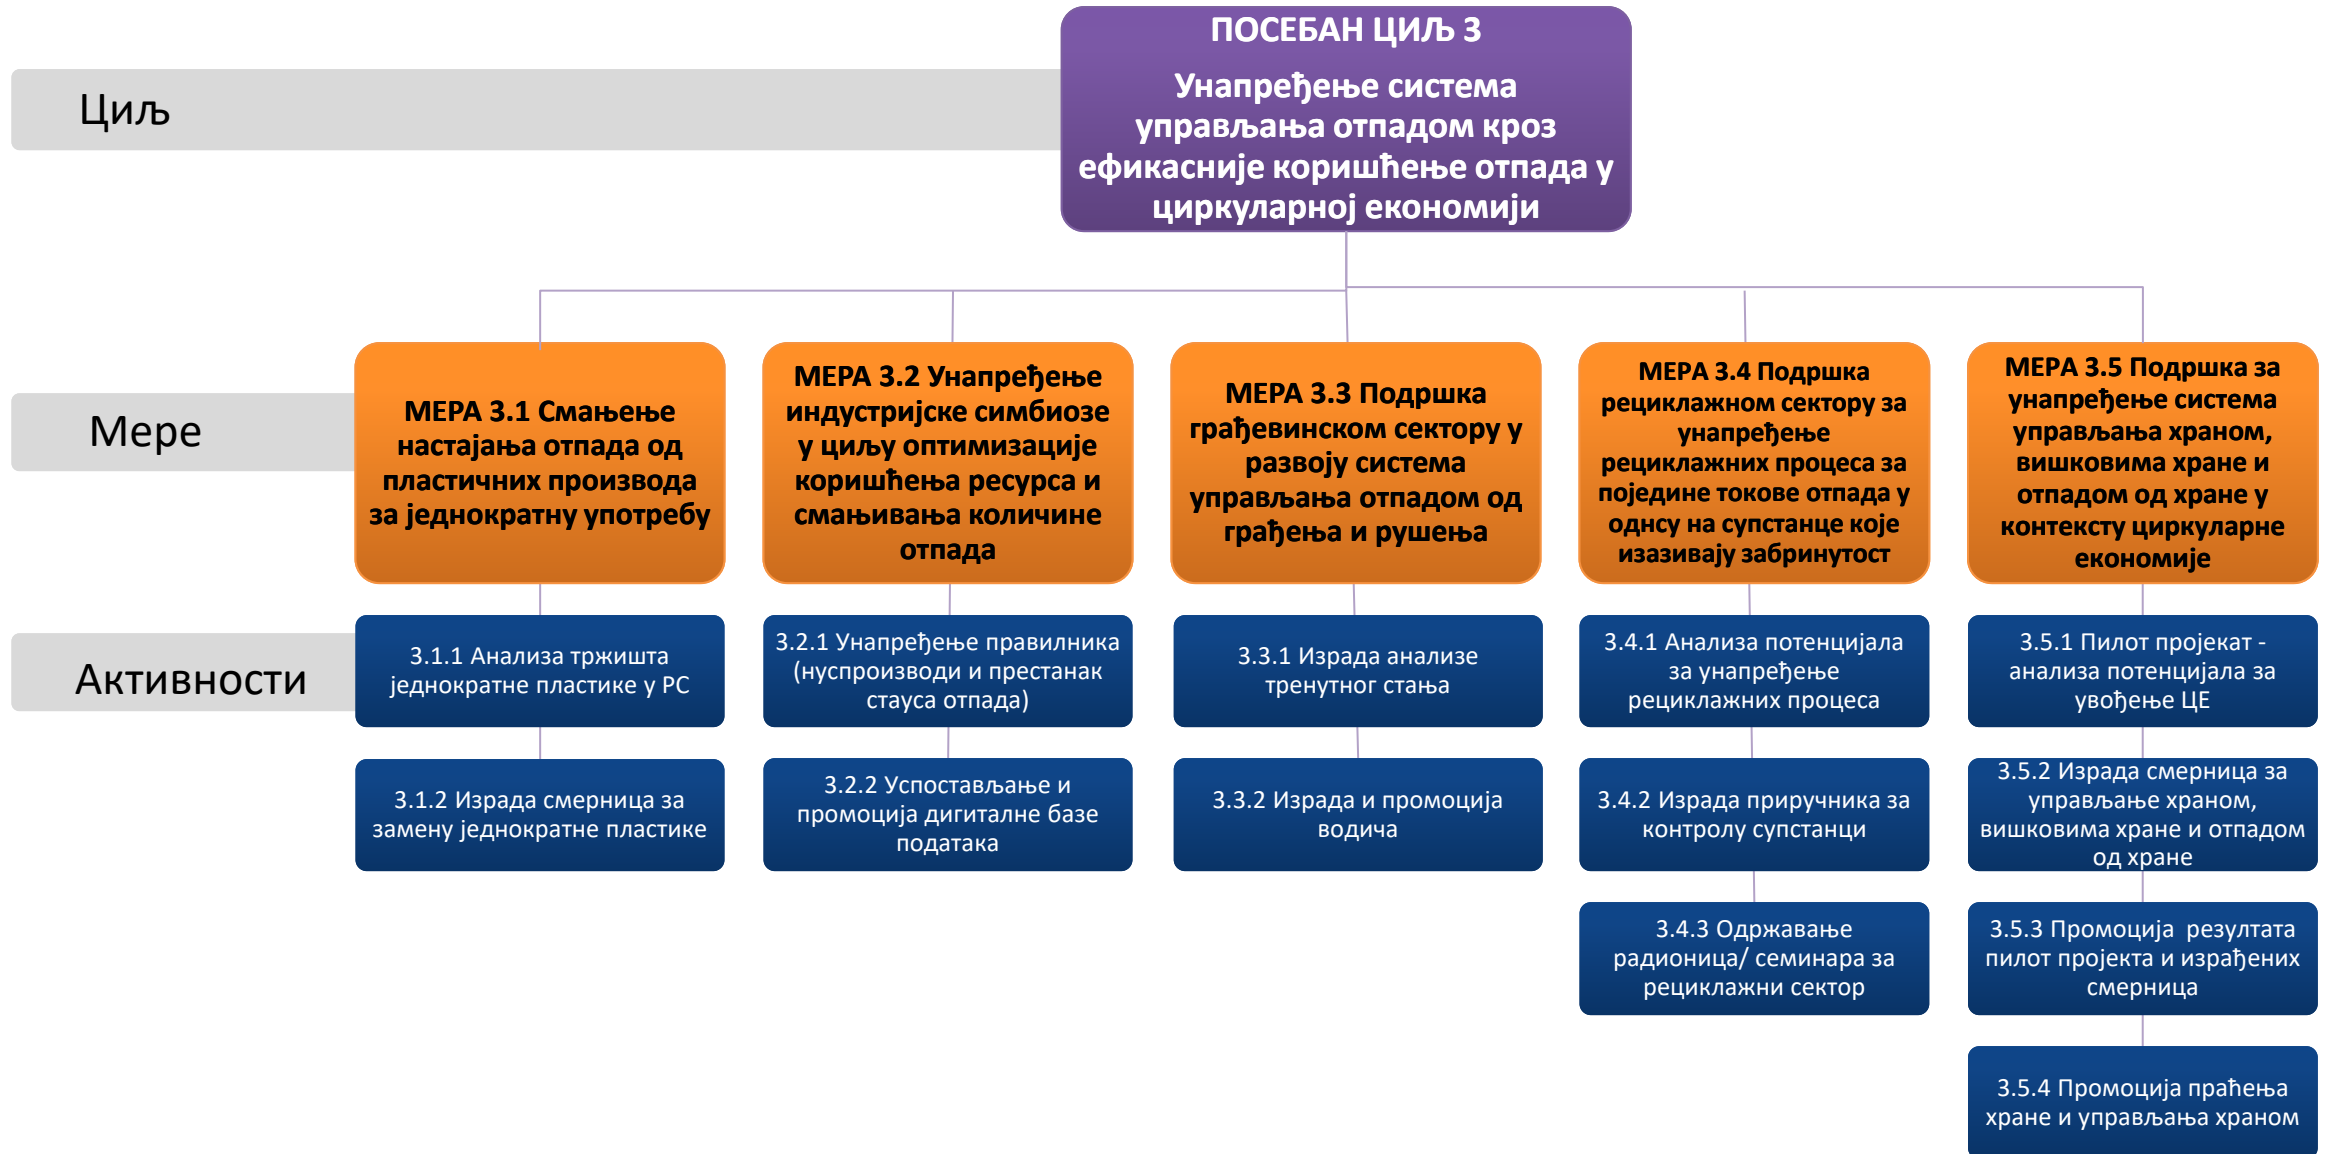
Циљ

ПОСЕБАН ЦИЉ 3
Унапређење система управљања отпадом кроз ефикасније коришћење отпада у циркуларној економији

Мере

МЕРА 3.1 Смањење настајања отпада од пластичних производа за једнократну употребу

МЕРА 3.2 Унапређење индустријске симбиозе у циљу оптимизације коришћења ресурса и смањивања количине отпада

МЕРА 3.3 Подршка грађевинском сектору у развоју система управљања отпадом од грађења и рушења

МЕРА 3.4 Подршка рециклажном сектору за унапређење рециклажних процеса за поједине токове отпада у односу на супстанце које изазивају забринутост

МЕРА 3.5 Подршка за унапређење система управљања храном, вишковима хране и отпадом од хране у контексту циркуларне економије

Активности

3.1.1 Анализа тржишта једнократне пластике у РС

3.1.2 Израда смерница за замену једнократне пластике

3.2.1 Унапређење правилника (нуспроизводи и престанак стауса отпада)

3.2.2 Успостављање и промоција дигиталне базе података

3.3.1 Израда анализе тренутног стања

3.3.2 Израда и промоција водича

3.4.1 Анализа потенцијала за унапређење рециклажних процеса

3.4.2 Израда приручника за контролу супстанци

3.4.3 Одржавање радионица/ семинара за рециклажни сектор

3.5.1 Пилот пројекат - анализа потенцијала за увођење ЦЕ

3.5.2 Израда смерница за управљање храном, вишковима хране и отпадом од хране

3.5.3 Промоција резултата пилот пројекта и израђених смерница

3.5.4 Промоција праћења хране и управљања храном